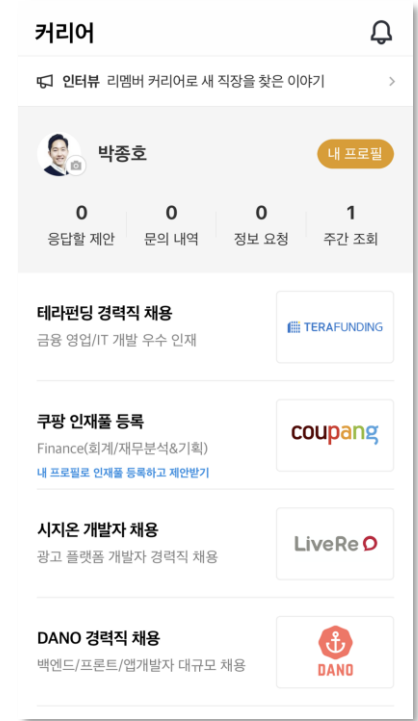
커리어

인터뷰 리멤버 커리어로 새 직장을 찾은 이야기 >

박종호 내 프로필

| 0 | 0 | 0 | 1 |
|---|---|---|---|
| 응답할 제안 | 문의 내역 | 정보 요청 | 주간 조회 |

테라펀딩 경력직 채용
금융 영업/IT 개발 우수 인재
TERAFUNDING

쿠팡 인재풀 등록
Finance(회계/재무분석&기획)
내 프로필로 인재풀 등록하고 제안받기
coupang

시지온 개발자 채용
광고 플랫폼 개발자 경력직 채용
LiveRe

DANO 경력직 채용
백엔드/프론트/앱개발자 대규모 채용
DANO